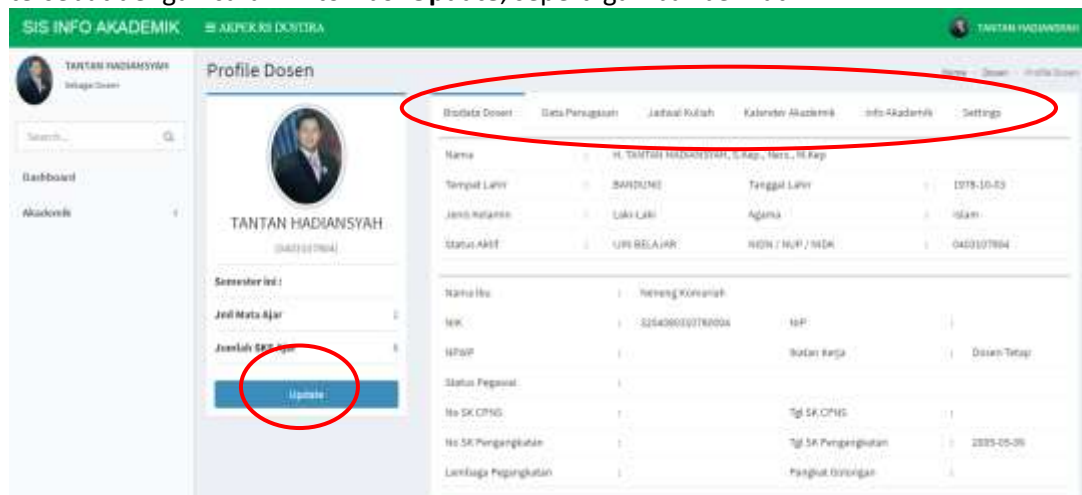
SIS INFO AKADEMIK ≡ AKPER RS DUSTIRA TANTAN HADIANSYAH

TANTAN HADIANSYAH
Sebagai Dosen

Search...

Dashboard

Akademik

Profile Dosen

Home Dosen Profile Dosen

TANTAN HADIANSYAH
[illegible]

Semester ini :
Jml Mata Ajar
Jumlah SKS Ajar

Update

Biodata Dosen | Data Penugasan | Jadwal Kuliah | Kalender Akademik | Info Akademik | Settings

| | | | | | |
|---|---|---|---|---|---|
| Nama | : | H. TANTAN HADIANSYAH, S.Kep., Ners., M.Kep | | | |
| Tempat Lahir | : | BANDUNG | Tanggal Lahir | : | 1978-10-03 |
| Jenis Kelamin | : | Laki-Laki | Agama | : | Islam |
| Status Aktif | : | IJIN BELAJAR | NIDN / NUP / NIDK | : | 0403107804 |

| | | | | | |
|---|---|---|---|---|---|
| Nama Ibu | : | Neneng Komariah | | | |
| NIK | : | 3204080310780004 | NIP | : | |
| NPWP | : | | Ikatan Kerja | : | Dosen Tetap |
| Status Pegawai | : | | | | |
| No SK CPNS | : | | Tgl SK CPNS | : | |
| No SK Pengangkatan | : | | Tgl SK Pengangkatan | : | 2005-05-06 |
| Lembaga Pengangkatan | : | | Pangkat Golongan | : | |